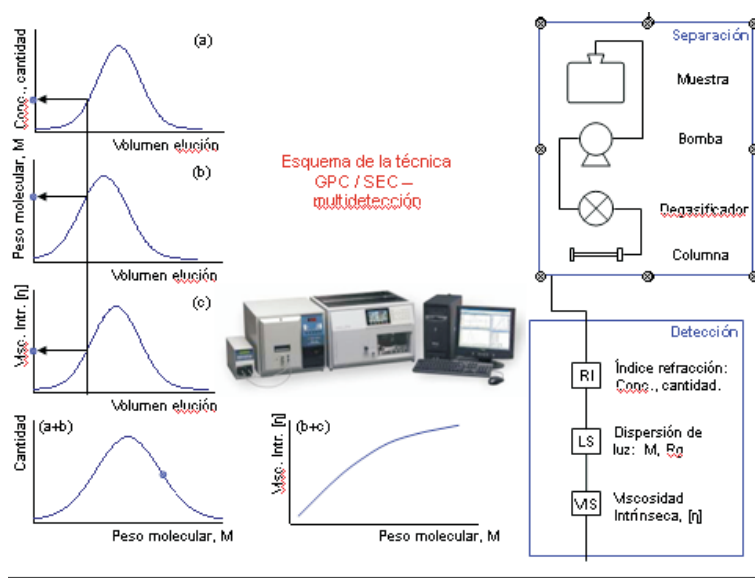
(a)
Conc., cantidad
Volumen elución

(b)
Peso molecular, M
Volumen elución

(c)
Visc. Intr. [η]
Volumen elución

(a+b)
Cantidad
Peso molecular, M

(b+c)
Visc. Intr. [η]
Peso molecular, M

Esquema de la técnica GPC / SEC – multidetección

Separación
Muestra
Bomba
Degasificador
Columna

Detección
RI
Índice refracción: Conc., cantidad.
LS
Dispersión de luz: M, Rg
VIS
Viscosidad Intrínseca, [η]